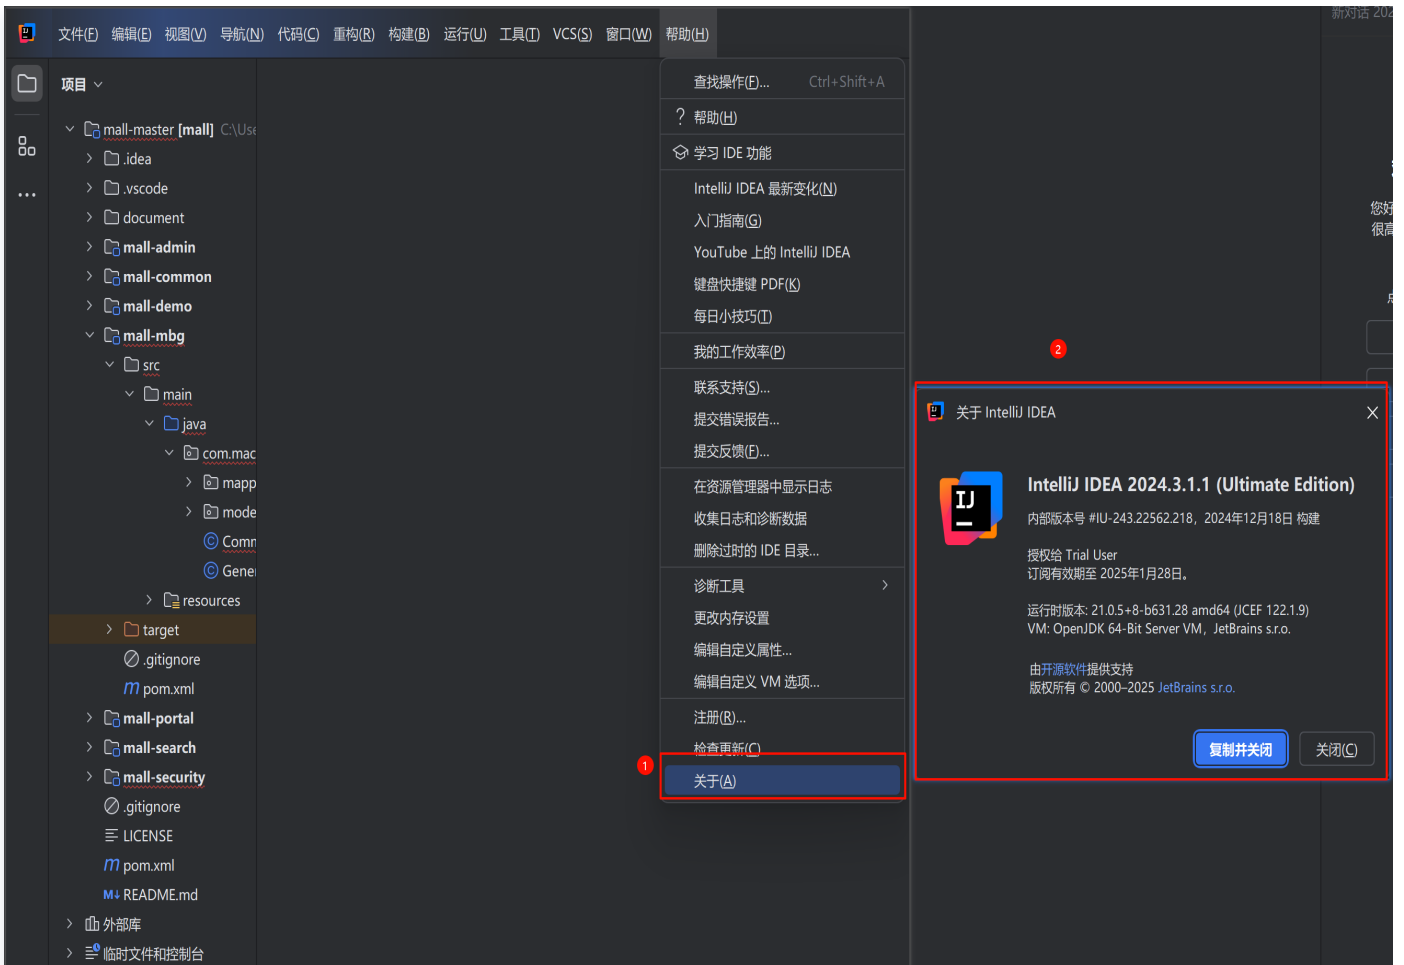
文件(F) 编辑(E) 视图(V) 导航(N) 代码(C) 重构(R) 构建(B) 运行(U) 工具(T) VCS(S) 窗口(W) 帮助(H)

项目

mall-master [mall] C:\Use
.idea
.vscode
document
mall-admin
mall-common
mall-demo
mall-mbg
src
main
java
com.mac
mapp
mode
Comn
Gene
resources
target
.gitignore
pom.xml
mall-portal
mall-search
mall-security
.gitignore
LICENSE
pom.xml
README.md
外部库
临时文件和控制台

查找操作(F)... Ctrl+Shift+A
帮助(H)
学习 IDE 功能
IntelliJ IDEA 最新变化(N)
入门指南(G)
YouTube 上的 IntelliJ IDEA
键盘快捷键 PDF(K)
每日小技巧(T)
我的工作效率(P)
联系支持(S)...
提交错误报告...
提交反馈(F)...
在资源管理器中显示日志
收集日志和诊断数据
删除过时的 IDE 目录...
诊断工具
更改内存设置
编辑自定义属性...
编辑自定义 VM 选项...
注册(R)...
检查更新(C)
1
关于(A)

2

关于 IntelliJ IDEA

IntelliJ IDEA 2024.3.1.1 (Ultimate Edition)
内部版本号 #IU-243.22562.218，2024年12月18日 构建

授权给 Trial User
订阅有效期至 2025年1月28日。

运行时版本: 21.0.5+8-b631.28 amd64 (JCEF 122.1.9)
VM: OpenJDK 64-Bit Server VM，JetBrains s.r.o.

由开源软件提供支持
版权所有 © 2000–2025 JetBrains s.r.o.

复制并关闭
关闭(C)

新对话 202
您好
很喜